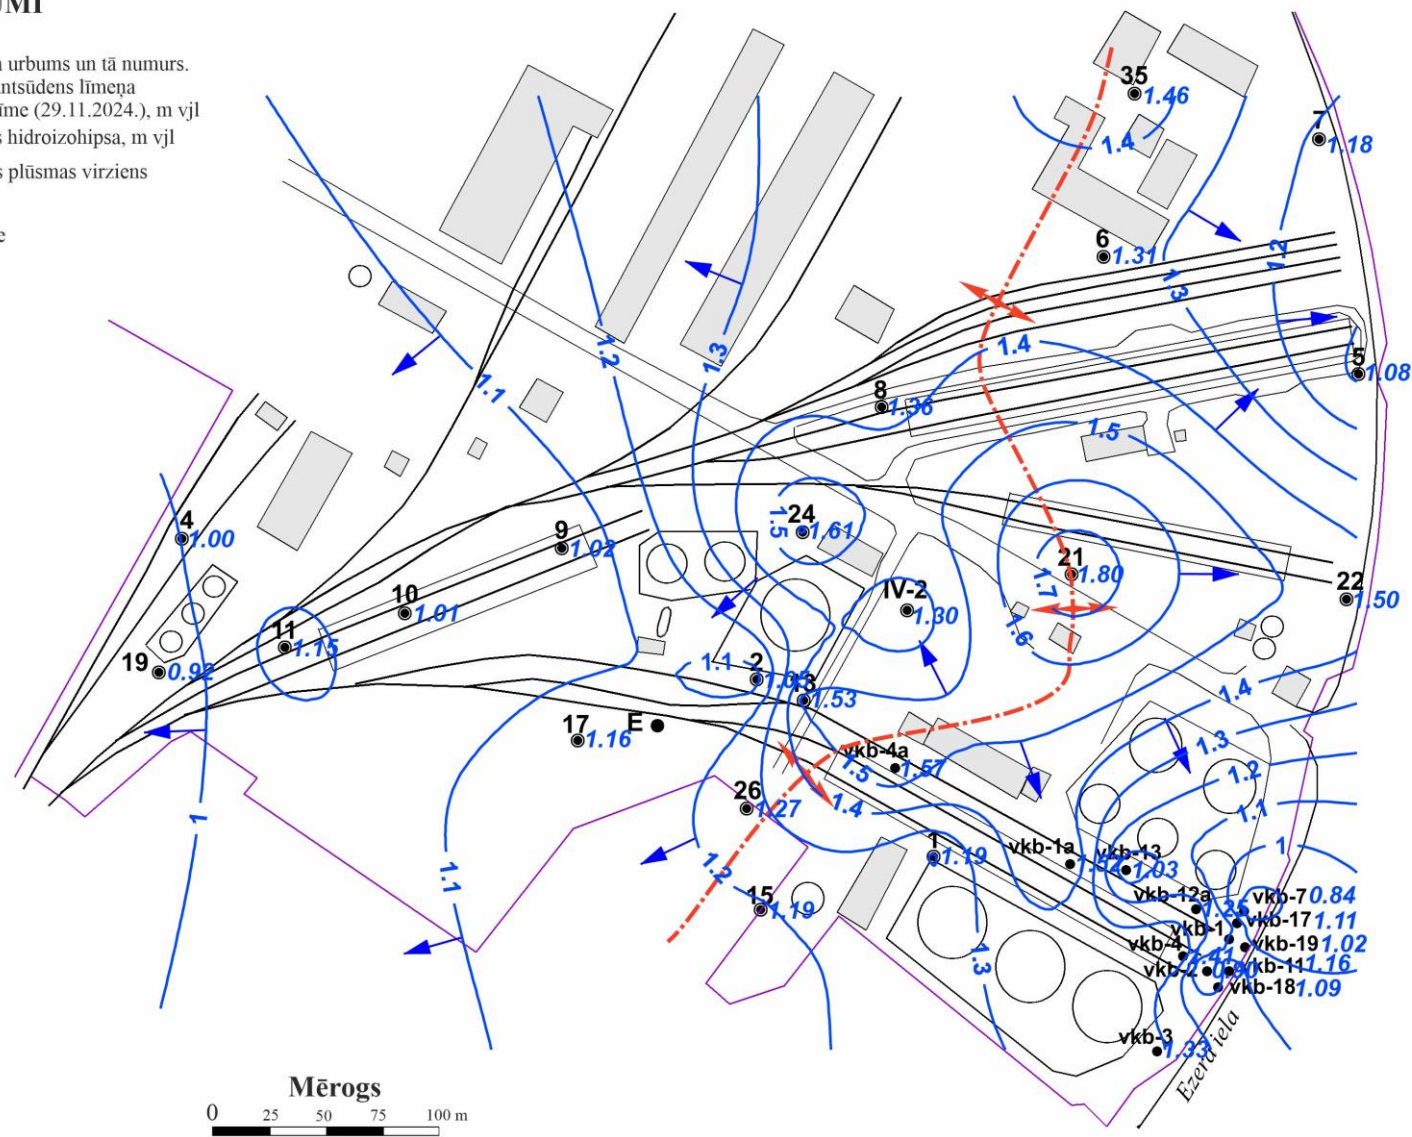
UMI

a urbums un tā numurs.
ntsūdens līmeņa
īme (29.11.2024.), m vjl
s hidroizohipsa, m vjl
s plūsmas virziens

e

35 1.46
1.4
7 1.18
6 1.31
1.2
1.3
1.4
5 1.08
8 1.36
1.5
1.2
1.3
1.1
24 1.61
1.5
4 1.00
9 1.02
10 1.01
11 1.15
19 0.92
21 1.80
1.7
1.6
22 1.50
IV-2 1.30
1.1
2 1.03
3 1.53
17 1.16
E
vkb-4a 1.57
1.5
1.4
1.4
1.3
1.2
1.1
1
26 1.27
1 1.19
vkb-1a 1.02
vkb-13 1.03
vkb-12a 1.25
vkb-7 0.84
vkb-17 1.11
vkb-1
vkb-19 1.02
vkb-4 1.41
vkb-2 0.90
vkb-11 1.16
vkb-18 1.09
1.2
15 1.19
1.1
1
1.3
vkb-3 1.33
Ezera iela

Mērogs
0 25 50 75 100 m